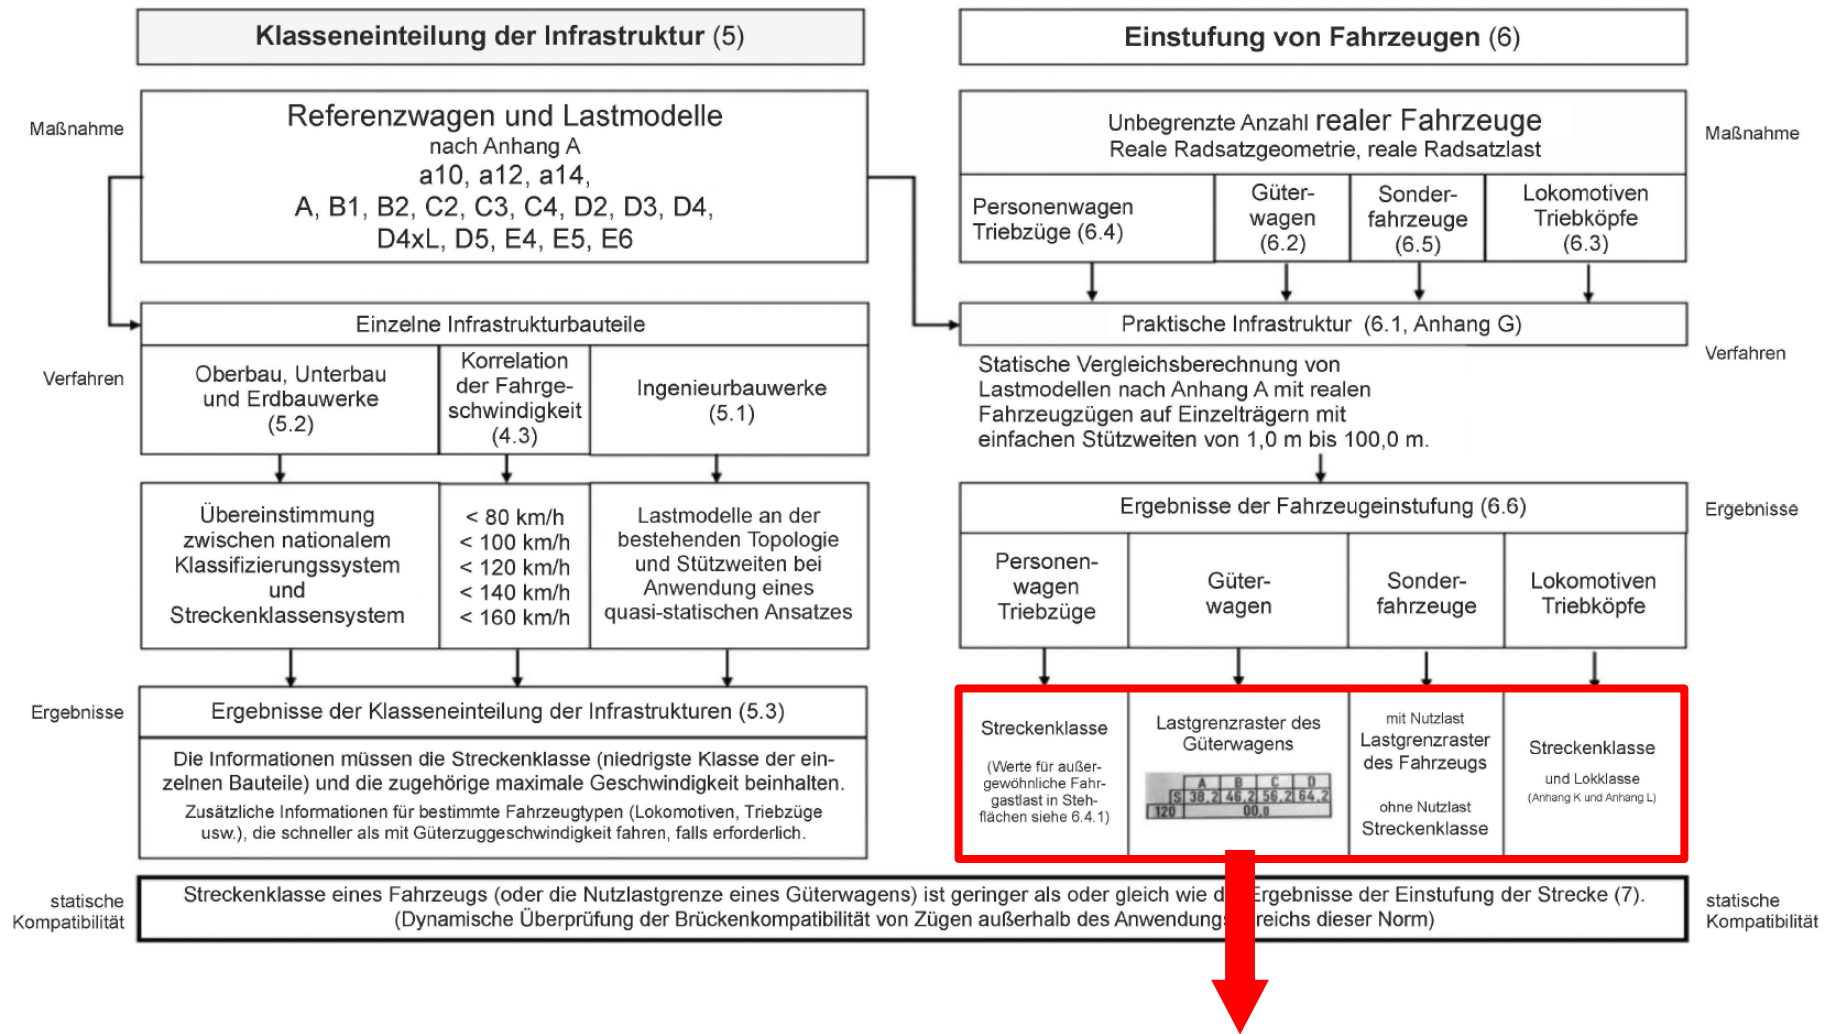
Klasseneinteilung der Infrastruktur (5)

Einstufung von Fahrzeugen (6)

Maßnahme

Referenzwagen und Lastmodelle
nach Anhang A
a10, a12, a14,
A, B1, B2, C2, C3, C4, D2, D3, D4,
D4xL, D5, E4, E5, E6

Unbegrenzte Anzahl realer Fahrzeuge
Reale Radsatzgeometrie, reale Radsatzlast

Maßnahme

Personenwagen Triebzüge (6.4)

Güterwagen (6.2)

Sonderfahrzeuge (6.5)

Lokomotiven Triebköpfe (6.3)

Einzelne Infrastrukturbauteile

Praktische Infrastruktur (6.1, Anhang G)

Verfahren

Oberbau, Unterbau und Erdbauwerke (5.2)

Korrelation der Fahrgeschwindigkeit (4.3)

Ingenieurbauwerke (5.1)

Statische Vergleichsberechnung von Lastmodellen nach Anhang A mit realen Fahrzeugzügen auf Einzelträgern mit einfachen Stützweiten von 1,0 m bis 100,0 m.

Verfahren

Übereinstimmung zwischen nationalem Klassifizierungssystem und Streckenklassensystem

< 80 km/h
< 100 km/h
< 120 km/h
< 140 km/h
< 160 km/h

Lastmodelle an der bestehenden Topologie und Stützweiten bei Anwendung eines quasi-statischen Ansatzes

Ergebnisse der Fahrzeugeinstufung (6.6)

Ergebnisse

Personenwagen Triebzüge

Güterwagen

Sonderfahrzeuge

Lokomotiven Triebköpfe

Ergebnisse

Ergebnisse der Klasseneinteilung der Infrastrukturen (5.3)

Die Informationen müssen die Streckenklasse (niedrigste Klasse der einzelnen Bauteile) und die zugehörige maximale Geschwindigkeit beinhalten.
Zusätzliche Informationen für bestimmte Fahrzeugtypen (Lokomotiven, Triebzüge usw.), die schneller als mit Güterzuggeschwindigkeit fahren, falls erforderlich.

Streckenklasse
(Werte für außergewöhnliche Fahrgastlast in Stehflächen siehe 6.4.1)

Lastgrenzraster des Güterwagens

| | A | B | C | D |
|---|---|---|---|---|
| S | 38,2 | 46,2 | 56,2 | 64,2 |
| 120 | | 00,0 | | |

mit Nutzlast
Lastgrenzraster des Fahrzeugs
ohne Nutzlast
Streckenklasse

Streckenklasse
und Lokklasse
(Anhang K und Anhang L)

statische Kompatibilität

Streckenklasse eines Fahrzeugs (oder die Nutzlastgrenze eines Güterwagens) ist geringer als oder gleich wie d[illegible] Ergebnisse der Einstufung der Strecke (7).
(Dynamische Überprüfung der Brückenkompatibilität von Zügen außerhalb des Anwendung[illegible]reichs dieser Norm)

statische Kompatibilität